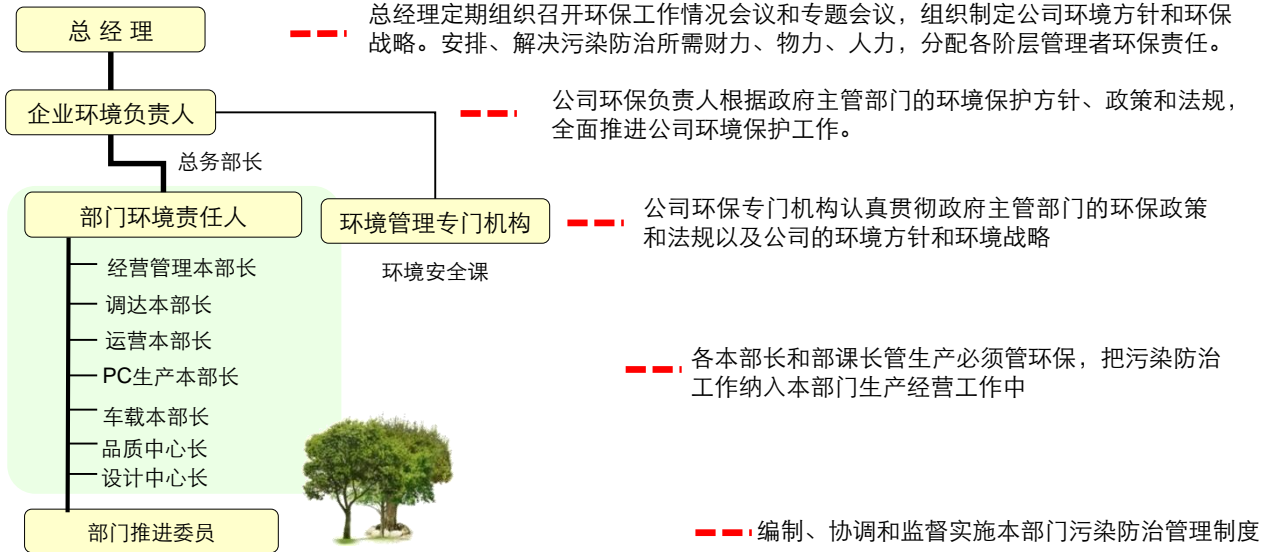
总 经 理

总经理定期组织召开环保工作情况会议和专题会议，组织制定公司环境方针和环保战略。安排、解决污染防治所需财力、物力、人力，分配各阶层管理者环保责任。

企业环境负责人

公司环保负责人根据政府主管部门的环境保护方针、政策和法规，全面推进公司环境保护工作。

总务部长

部门环境责任人

环境管理专门机构

公司环保专门机构认真贯彻政府主管部门的环保政策和法规以及公司的环境方针和环境战略

环境安全课

经营管理本部长
调达本部长
运营本部长
PC生产本部长
车载本部长
品质中心长
设计中心长

各本部长和部课长管生产必须管环保，把污染防治工作纳入本部门生产经营工作中

部门推进委员

编制、协调和监督实施本部门污染防治管理制度